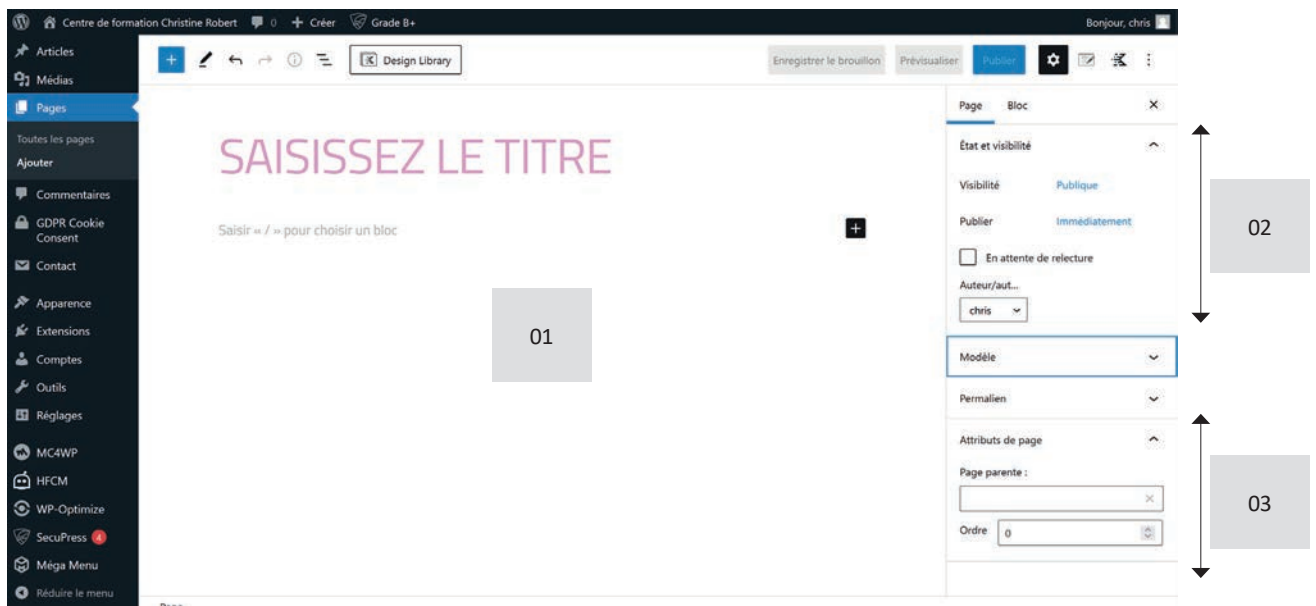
Centre de formation Christine Robert 0 Créer Grade B+ Bonjour, chris

Articles
Médias
Pages
Toutes les pages
Ajouter
Commentaires
GDPR Cookie Consent
Contact
Apparence
Extensions
Comptes
Outils
Réglages
MC4WP
HFCM
WP-Optimize
SecuPress 4
Méga Menu
Réduire le menu

Design Library

Enregistrer le brouillon Prévisualiser Publier

SAISISSEZ LE TITRE

Saisir « / » pour choisir un bloc

01

Page Bloc

État et visibilité

Visibilité Publique

Publier Immédiatement

En attente de relecture

Auteur/aut...

chris

Modèle

Permalien

Attributs de page

Page parente :

Ordre 0

02

03

Page